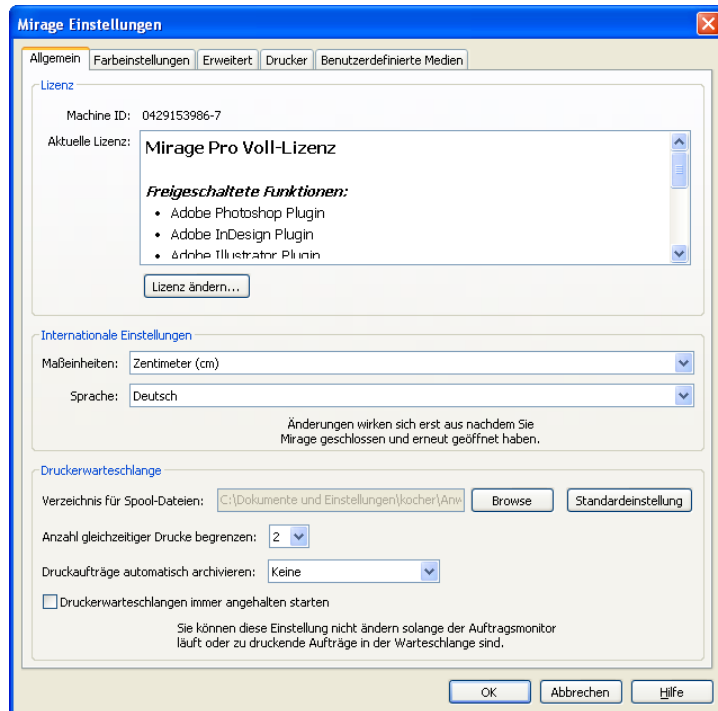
Mirage Einstellungen

Allgemein | Farbeinstellungen | Erweitert | Drucker | Benutzerdefinierte Medien

Lizenz

Machine ID: 0429153986-7

Aktuelle Lizenz:

Mirage Pro Voll-Lizenz

Freigeschaltete Funktionen:

• Adobe Photoshop Plugin
• Adobe InDesign Plugin
• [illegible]

Lizenz ändern...

Internationale Einstellungen

Maßeinheiten: Zentimeter (cm)

Sprache: Deutsch

Änderungen wirken sich erst aus nachdem Sie Mirage geschlossen und erneut geöffnet haben.

Druckerwarteschlange

Verzeichnis für Spool-Dateien: C:\Dokumente und Einstellungen\kocher\Anw

Browse

Standardeinstellung

Anzahl gleichzeitiger Drucke begrenzen: 2

Druckaufträge automatisch archivieren: Keine

Druckerwarteschlangen immer angehalten starten

Sie können diese Einstellung nicht ändern solange der Auftragsmonitor läuft oder zu druckende Aufträge in der Warteschlange sind.

OK

Abbrechen

Hilfe